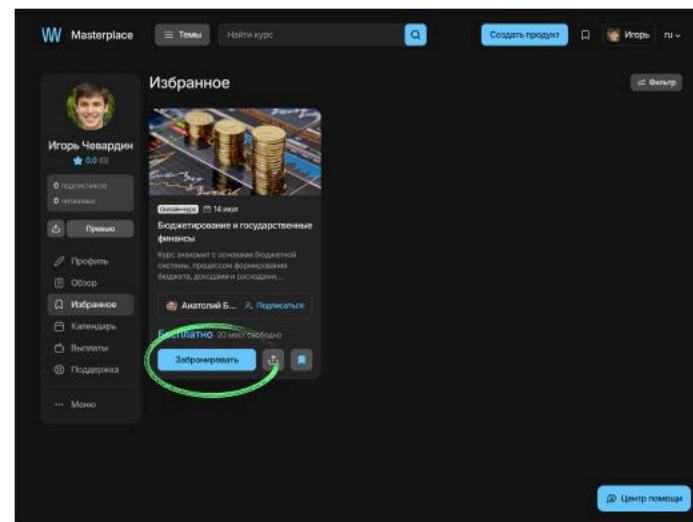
Masterplace
Темы
Найти курс
Создать продукт
Игорь
ru

Игорь Чевардин
0.0 (0)
0 подписчиков
0 читаемых
Превью
Профиль
Обзор
Избранное
Календарь
Выплаты
Поддержка
Меню

Избранное
Фильтр

Онлайн-курс 14 июл
Бюджетирование и государственные финансы
Курс знакомит с основами бюджетной системы, процессом формирования бюджета, доходами и расходами, ...
Анатолий Б... Подписаться
Бесплатно 20 мест свободно
Забронировать

Центр помощи